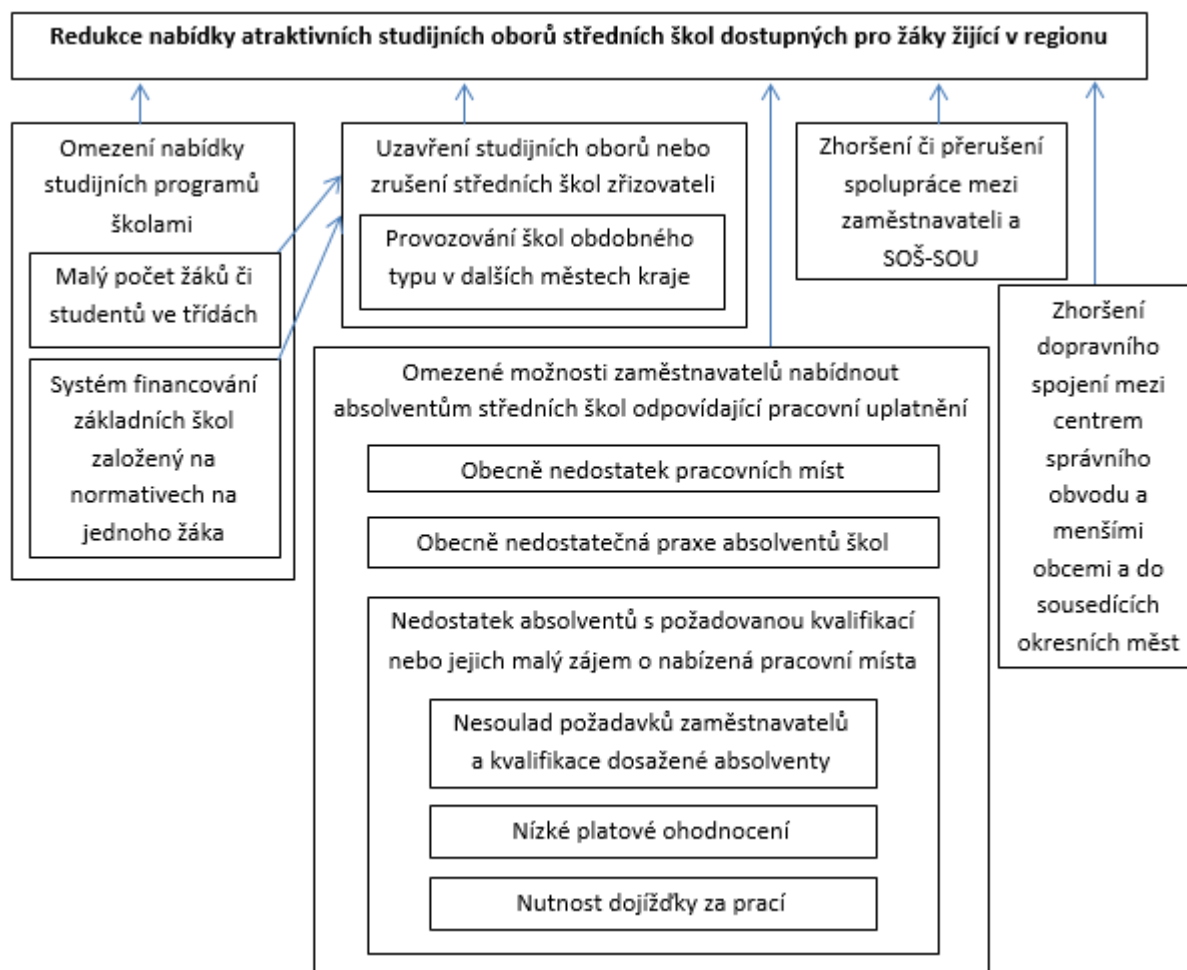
**Redukce nabídky atraktivních studijních oborů středních škol dostupných pro žáky žijící v regionu**

Omezení nabídky studijních programů školami

Malý počet žáků či studentů ve třídách

Systém financování základních škol založený na normativech na jednoho žáka

Uzavření studijních oborů nebo zrušení středních škol zřizovateli

Provozování škol obdobného typu v dalších městech kraje

Zhoršení či přerušení spolupráce mezi zaměstnavateli a SOŠ-SOU

Zhoršení dopravního spojení mezi centrem správního obvodu a menšími obcemi a do sousedících okresních měst

Omezené možnosti zaměstnavatelů nabídnout absolventům středních škol odpovídající pracovní uplatnění

Obecně nedostatek pracovních míst

Obecně nedostatečná praxe absolventů škol

Nedostatek absolventů s požadovanou kvalifikací nebo jejich malý zájem o nabízená pracovní místa

Nesoulad požadavků zaměstnavatelů a kvalifikace dosažené absolventy

Nízké platové ohodnocení

Nutnost dojížďky za prací